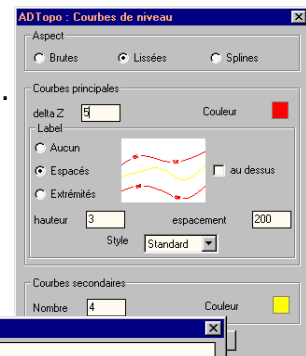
ADTopo : Courbes de niveau

Aspect

Brutes

Lissées

Splines

Courbes principales

delta Z 5

Couleur

Label

Aucun

Espacés

au dessus

Extrémités

hauteur 3

espacement 200

Style Standard

Courbes secondaires

Nombre 4

Couleur